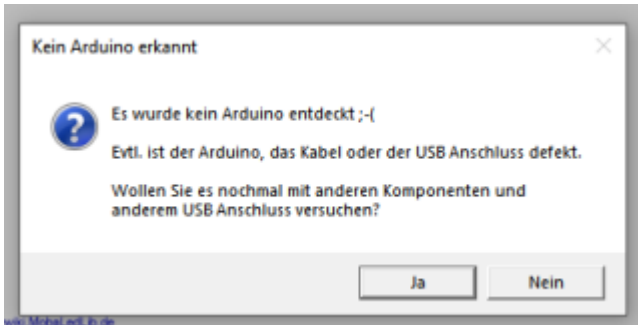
Kein Arduino erkannt

Es wurde kein Arduino entdeckt ;-(

Evtl. ist der Arduino, das Kabel oder der USB Anschluss defekt.

Wollen Sie es nochmal mit anderen Komponenten und anderem USB Anschluss versuchen?

Ja

Nein

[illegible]